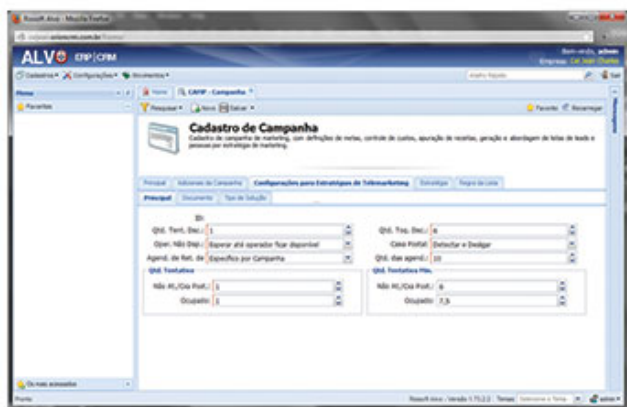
ALVO ERP | CRM

Cadastros • Configurações • Movimentos •

Menu

Favoritos

Home | CAMP - Campanha

Pesquisar • Novo Salvar •

Favorito Recarregar

Cadastro de Campanha
Cadastro de campanha de marketing, com definições de metas, controle de custos, apuração de receitas, geração e abordagem de listas de leads e pessoas por estratégia de marketing.

Principal | Adicionais de Campanha | Configurações para Estratégias de Telemarketing | Estratégia | Regra de Lista

Principal | Documento | Tipo de Solução

ID:
Qtd. Tent. Dsc.: 1
Qtd. Toq. Dsc.: 6
Oper. Não Disp.: Esperar até operador ficar disponível
Caixa Postal: Detectar e Desligar
Agend. de Ret. de: Específico por Campanha
Qtd. das agend.: 10

Qtd. Tentativa
Não At./Cx Post.: 1
Ocupado: 1

Qtd. Tentativa Min.
Não At./Cx Post.: 6
Ocupado: 7,5

Os mais acessados

Pronto

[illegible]